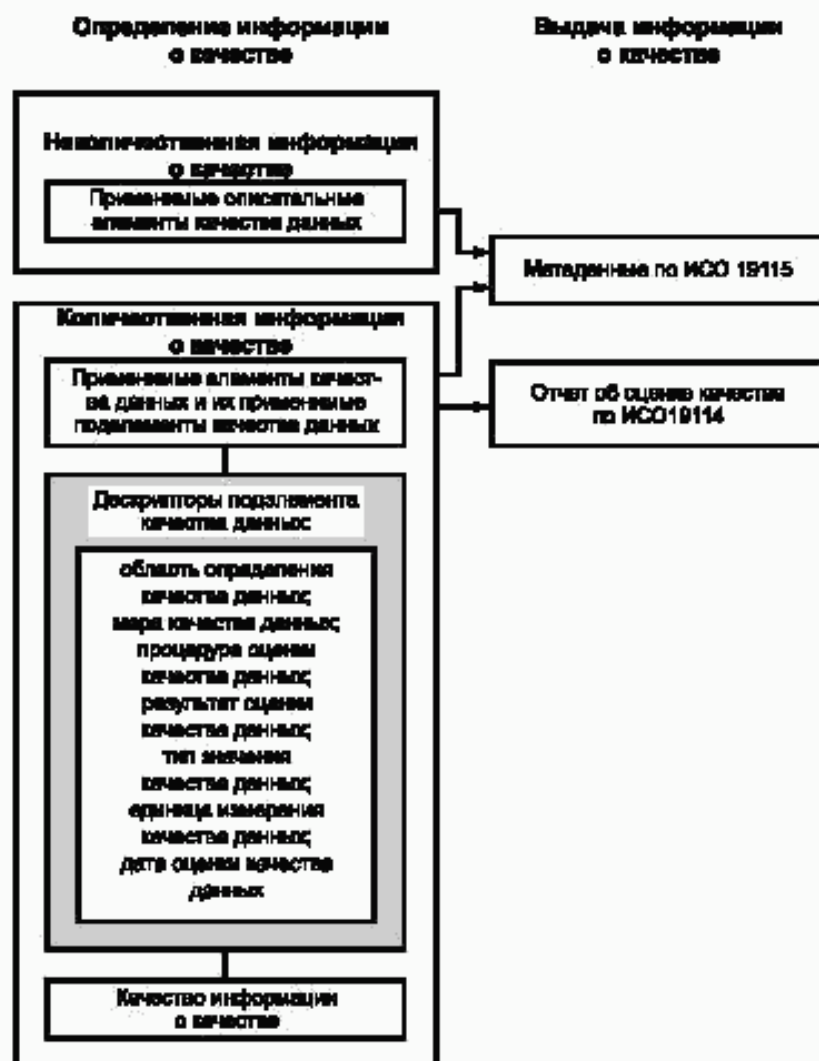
Определение информации о качестве

Выдача информации о качестве

Неколичественная информация о качестве

Применяемые описательные элементы качества данных

Метаданные по ИСО 19115

Количественная информация о качестве

Применяемые элементы качества данных и их применяемые подэлементы качества данных

Отчет об оценке качества по ИСО19114

Дескрипторы подэлемента качества данных

область определения качества данных;
мера качества данных;
процедура оценки качества данных;
результат оценки качества данных;
тип значения качества данных;
единица измерения качества данных;
дата оценки качества данных

Качество информации о качестве